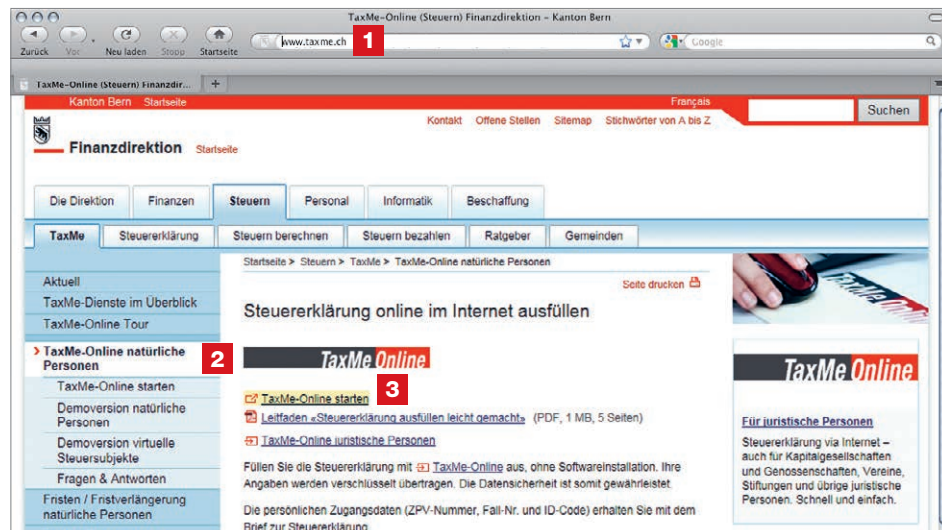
TaxMe-Online (Steuern) Finanzdirektion – Kanton Bern

Zurück Vor Neu laden Stopp Startseite

www.taxme.ch

1

Google

TaxMe-Online (Steuern) Finanzdir...

Kanton Bern Startseite

Français

Suchen

Kontakt Offene Stellen Sitemap Stichwörter von A bis Z

Finanzdirektion Startseite

Die Direktion | Finanzen | Steuern | Personal | Informatik | Beschaffung

TaxMe | Steuererklärung | Steuern berechnen | Steuern bezahlen | Ratgeber | Gemeinden

Aktuell

TaxMe-Dienste im Überblick

TaxMe-Online Tour

> TaxMe-Online natürliche Personen

2

TaxMe-Online starten

Demoversion natürliche Personen

Demoversion virtuelle Steuersubjekte

Fragen & Antworten

Fristen / Fristverlängerung natürliche Personen

Startseite > Steuern > TaxMe > TaxMe-Online natürliche Personen

Seite drucken

Steuererklärung online im Internet ausfüllen

TaxMe Online

TaxMe-Online starten

3

Leitfaden «Steuererklärung ausfüllen leicht gemacht» (PDF, 1 MB, 5 Seiten)

TaxMe-Online juristische Personen

Füllen Sie die Steuererklärung mit TaxMe-Online aus, ohne Softwareinstallation. Ihre Angaben werden verschlüsselt übertragen. Die Datensicherheit ist somit gewährleistet.

Die persönlichen Zugangsdaten (ZPV-Nummer, Fall-Nr. und ID-Code) erhalten Sie mit dem Brief zur Steuererklärung

TaxMe Online

Für juristische Personen

Steuererklärung via Internet – auch für Kapitalgesellschaften und Genossenschaften, Vereine, Stiftungen und übrige juristische Personen. Schnell und einfach.